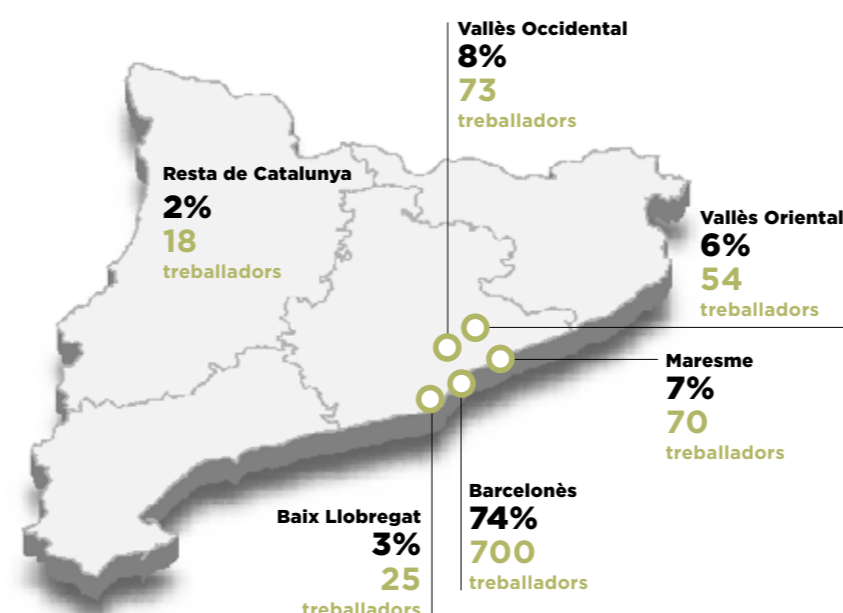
Vallès Occidental
8%
73
treballadors

Resta de Catalunya
2%
18
treballadors

Vallès Oriental
6%
54
treballadors

Maresme
7%
70
treballadors

Barcelonès
74%
700
treballadors

Baix Llobregat
3%
25
treballadors